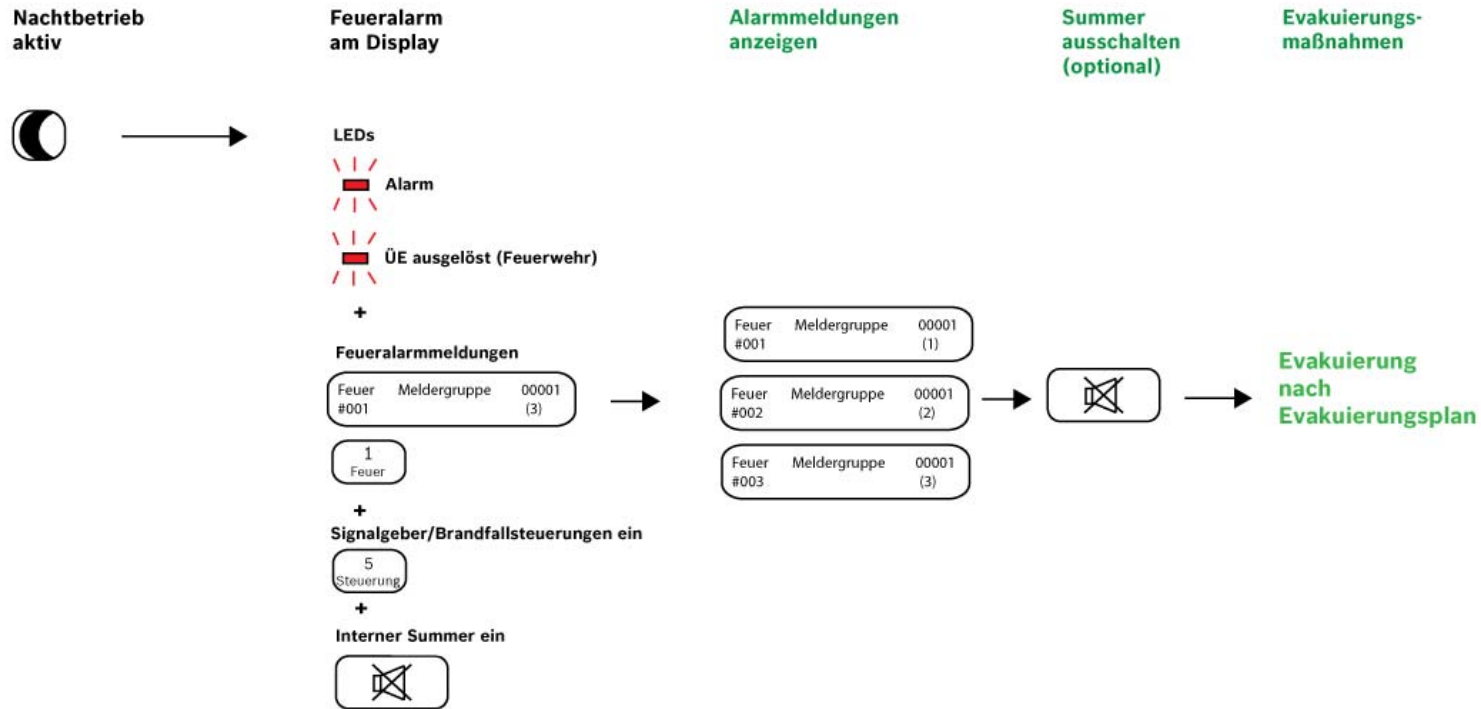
Nachtbetrieb aktiv

Feueralarm am Display

Alarmmeldungen anzeigen

Summer ausschalten (optional)

Evakuierungsmaßnahmen

LEDs

Alarm

ÜE ausgelöst (Feuerwehr)

+

Feueralarmmeldungen

Feuer #001 Meldergruppe 00001 (3)

1 Feuer

+

Signalgeber/Brandfallsteuerungen ein

5 Steuerung

+

Interner Summer ein

Feuer #001 Meldergruppe 00001 (1)

Feuer #002 Meldergruppe 00001 (2)

Feuer #003 Meldergruppe 00001 (3)

Evakuierung nach Evakuierungsplan